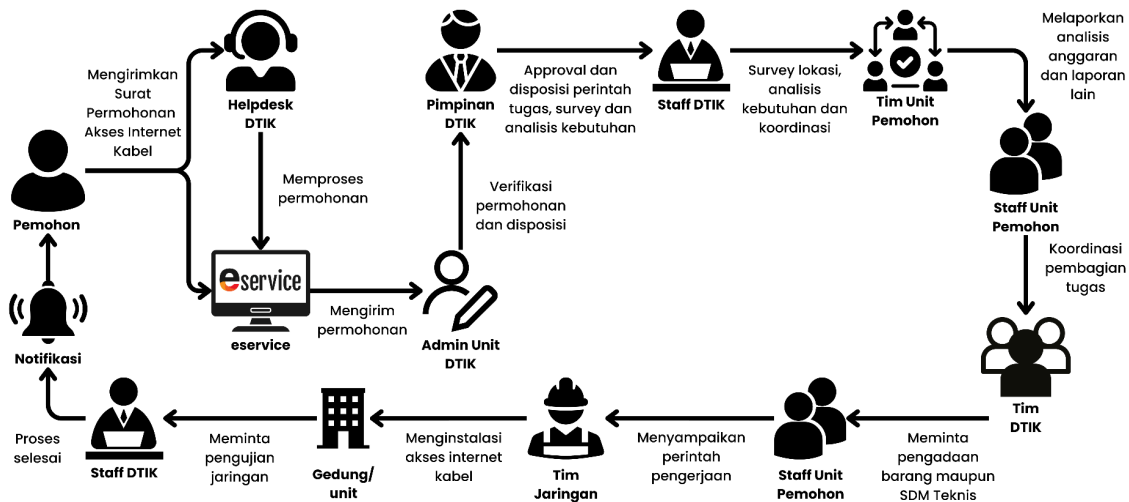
Pemohon

Mengirimkan Surat Permohonan Akses Internet Kabel

Helpdesk DTIK

Memproses permohonan

eservice

eservice

Mengirim permohonan

Admin Unit DTIK

Verifikasi permohonan dan disposisi

Pimpinan DTIK

Approval dan disposisi perintah tugas, survey dan analisis kebutuhan

Staff DTIK

Survey lokasi, analisis kebutuhan dan koordinasi

Tim Unit Pemohon

Melaporkan analisis anggaran dan laporan lain

Staff Unit Pemohon

Koordinasi pembagian tugas

Tim DTIK

Meminta pengadaan barang maupun SDM Teknis

Staff Unit Pemohon

Menyampaikan perintah pengerjaan

Tim Jaringan

Menginstalasi akses internet kabel

Gedung/ unit

Meminta pengujian jaringan

Staff DTIK

Proses selesai

Notifikasi